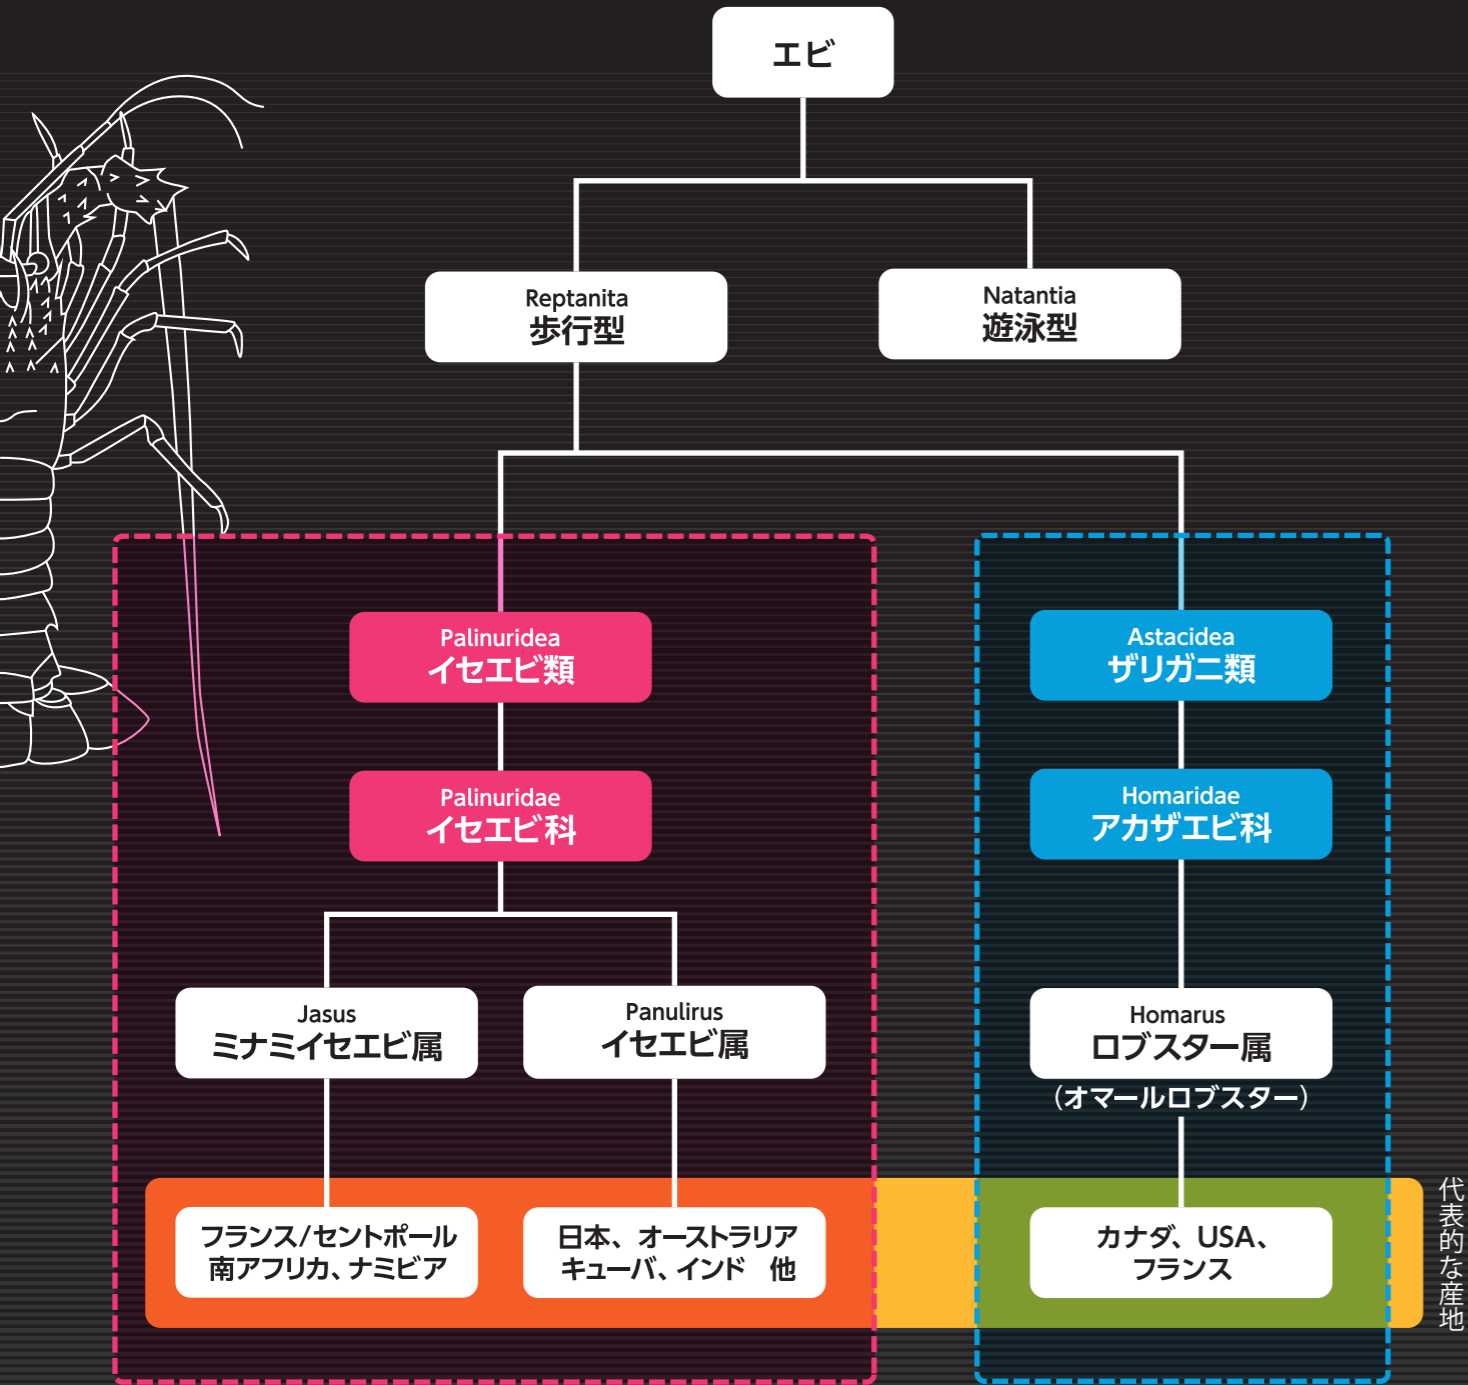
エビ

Reptanita
歩行型

Natantia
遊泳型

Palinuridea
イセエビ類

Palinuridae
イセエビ科

Astacidea
ザリガニ類

Homaridae
アカザエビ科

Jasus
ミナミイセエビ属

Panulirus
イセエビ属

Homarus
ロブスター属
(オマールロブスター)

フランス/セントポール
南アフリカ、ナミビア

日本、オーストラリア
キューバ、インド 他

カナダ、USA、
フランス

代表的な産地